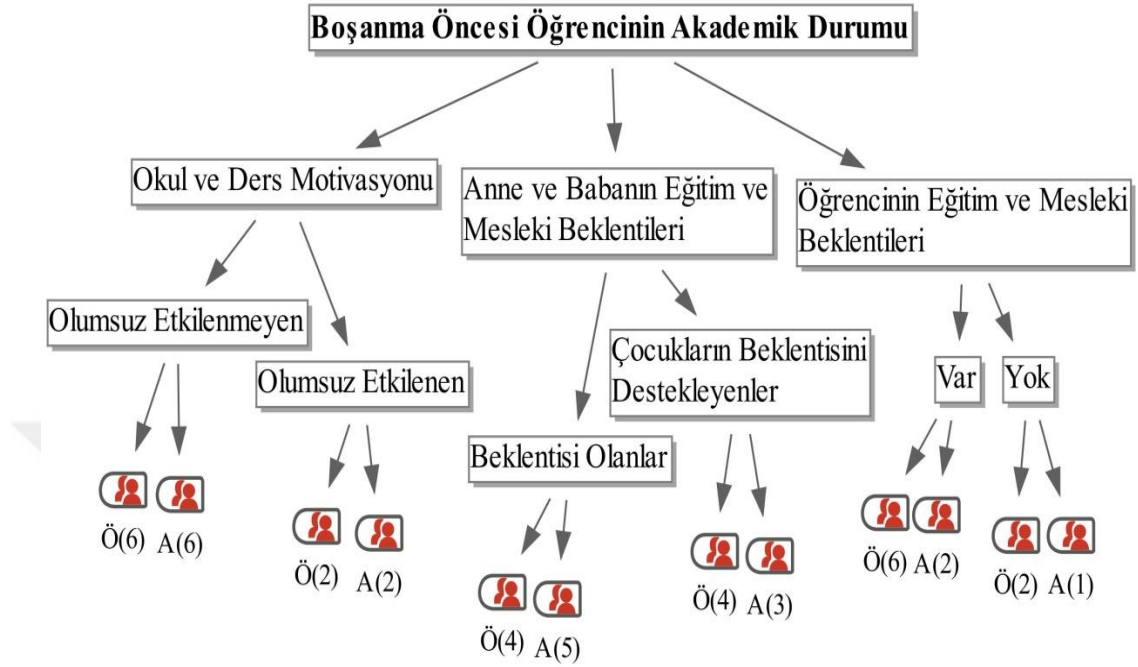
Boşanma Öncesi Öğrencinin Akademik Durumu

Okul ve Ders Motivasyonu

Anne ve Babanın Eğitim ve Mesleki Beklentileri

Öğrencinin Eğitim ve Mesleki Beklentileri

Olumsuz Etkilenmeyen

Ö(6) A(6)

Olumsuz Etkilenen

Ö(2) A(2)

Beklentisi Olanlar

Ö(4) A(5)

Çocukların Beklentisini Destekleyenler

Ö(4) A(3)

Var

Ö(6) A(2)

Yok

Ö(2) A(1)